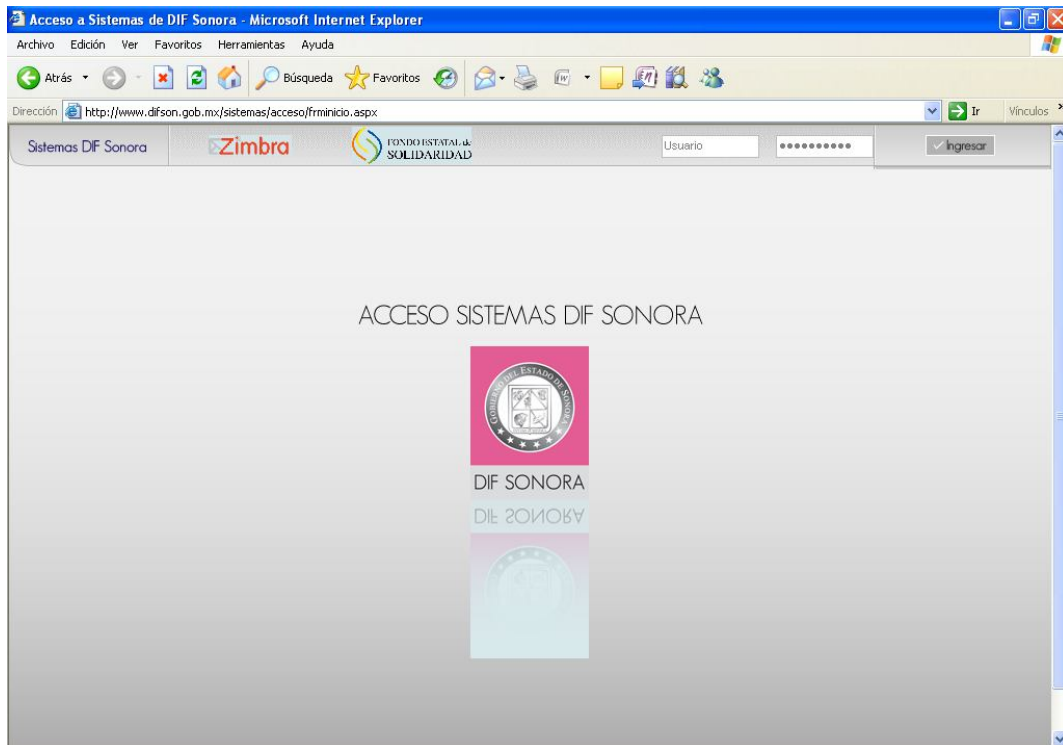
Acceso a Sistemas de DIF Sonora - Microsoft Internet Explorer

Archivo Edición Ver Favoritos Herramientas Ayuda

Atrás Búsqueda Favoritos

Dirección http://www.difson.gob.mx/sistemas/acceso/frminicio.aspx Ir Vínculos

Sistemas DIF Sonora Zimbra FONDO ESTATAL de SOLIDARIDAD Usuario •••••••••• Ingresar

ACCESO SISTEMAS DIF SONORA

GOBIERNO DEL ESTADO DE SONORA

DIF SONORA